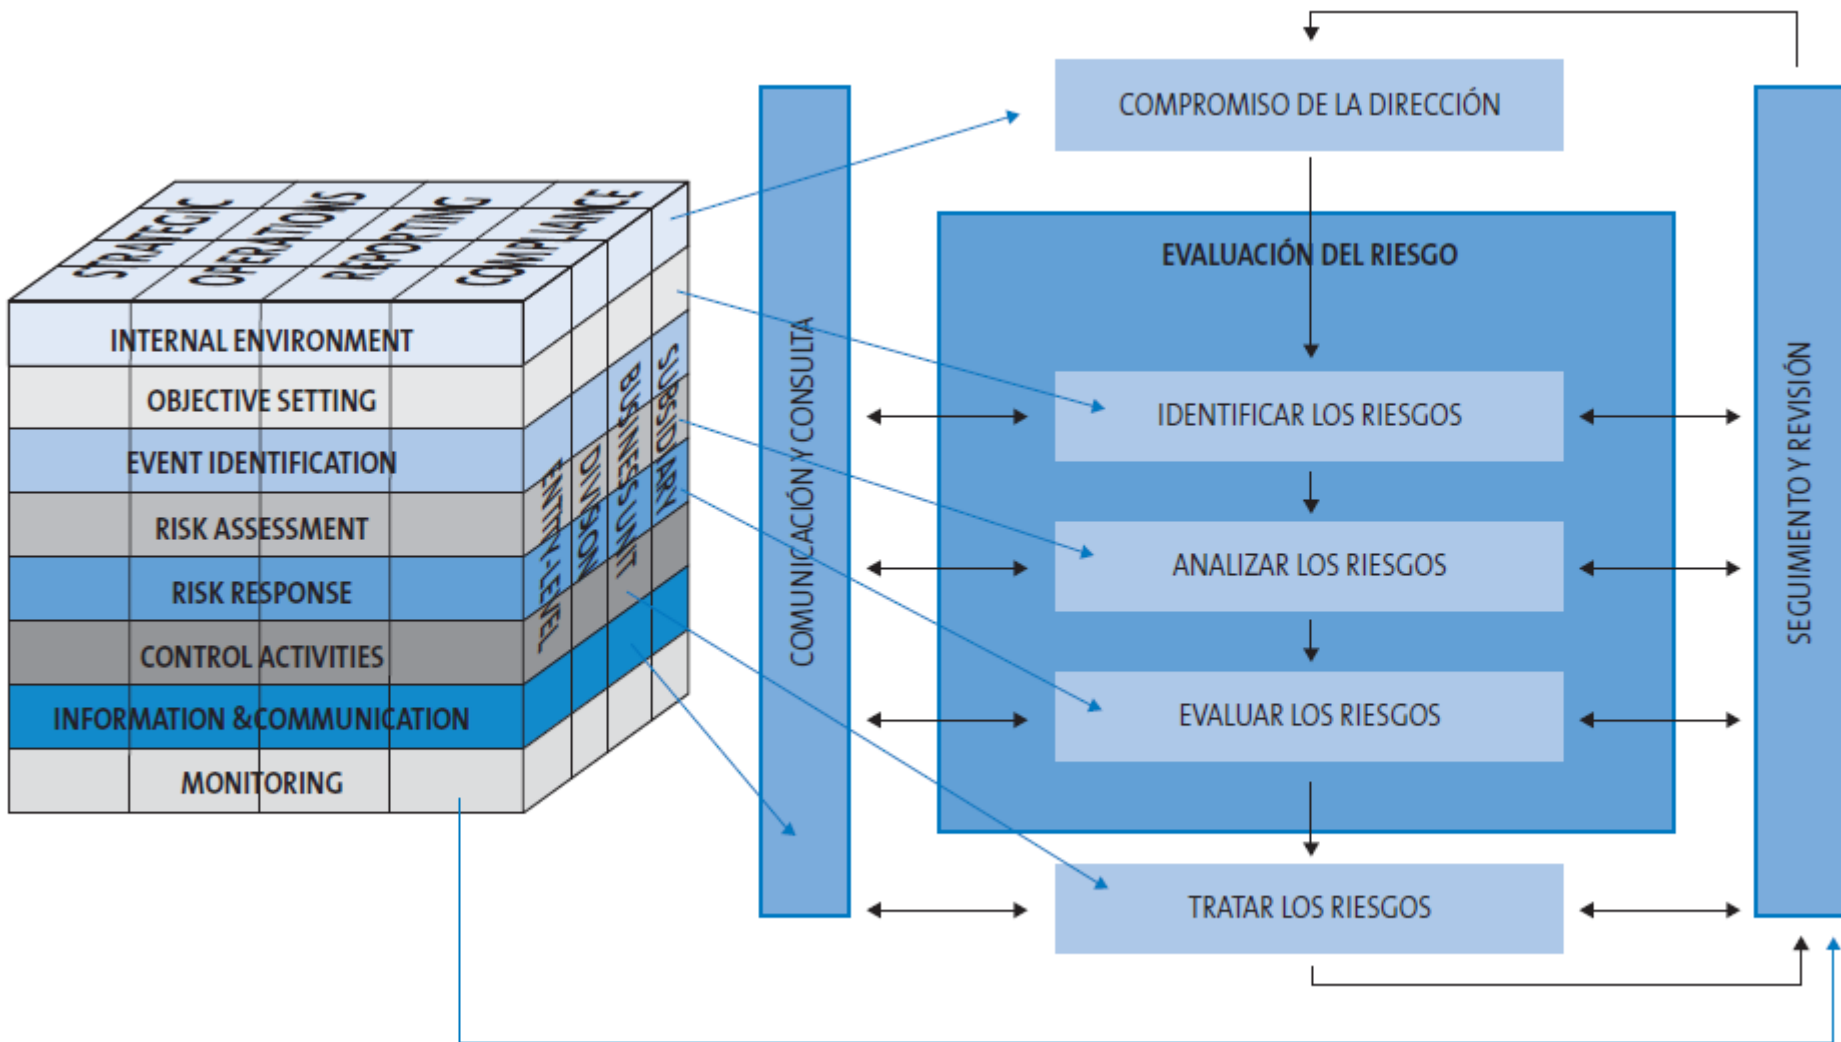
STRATEGIC
OPERATIONS
REPORTING
COMPLIANCE

INTERNAL ENVIRONMENT
OBJECTIVE SETTING
EVENT IDENTIFICATION
RISK ASSESSMENT
RISK RESPONSE
CONTROL ACTIVITIES
INFORMATION &COMMUNICATION
MONITORING

ENTITY-LEVEL
DIVISION
BUSINESS UNIT
SUBSIDIARY

COMUNICACIÓN Y CONSULTA

COMPROMISO DE LA DIRECCIÓN

EVALUACIÓN DEL RIESGO

IDENTIFICAR LOS RIESGOS

ANALIZAR LOS RIESGOS

EVALUAR LOS RIESGOS

TRATAR LOS RIESGOS

SEGUIMIENTO Y REVISIÓN